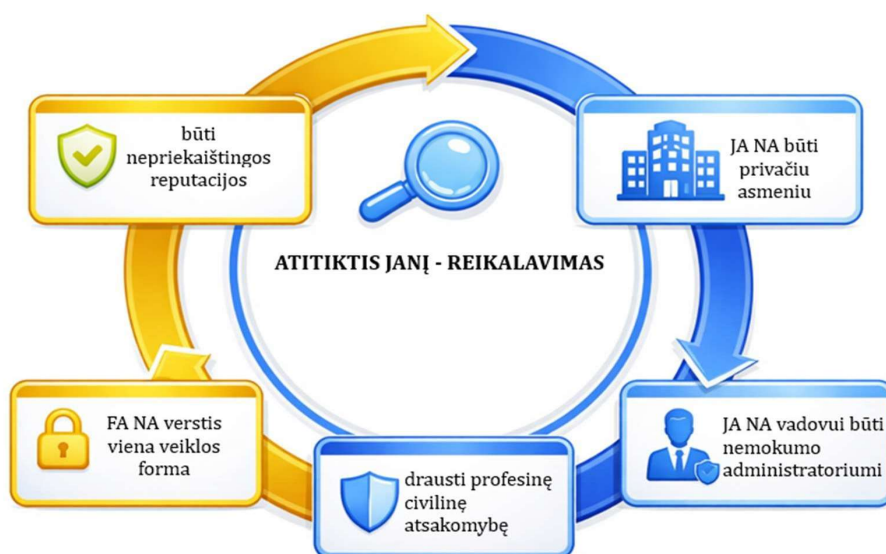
būti nepriekaištingos reputacijos

JA NA būti privačiu asmeniu

ATITIKTIS JANĮ - REIKALAVIMAS

FA NA verstis viena veiklos forma

JA NA vadovui būti nemokumo administratoriumi

drausti profesinę civilinę atsakomybę